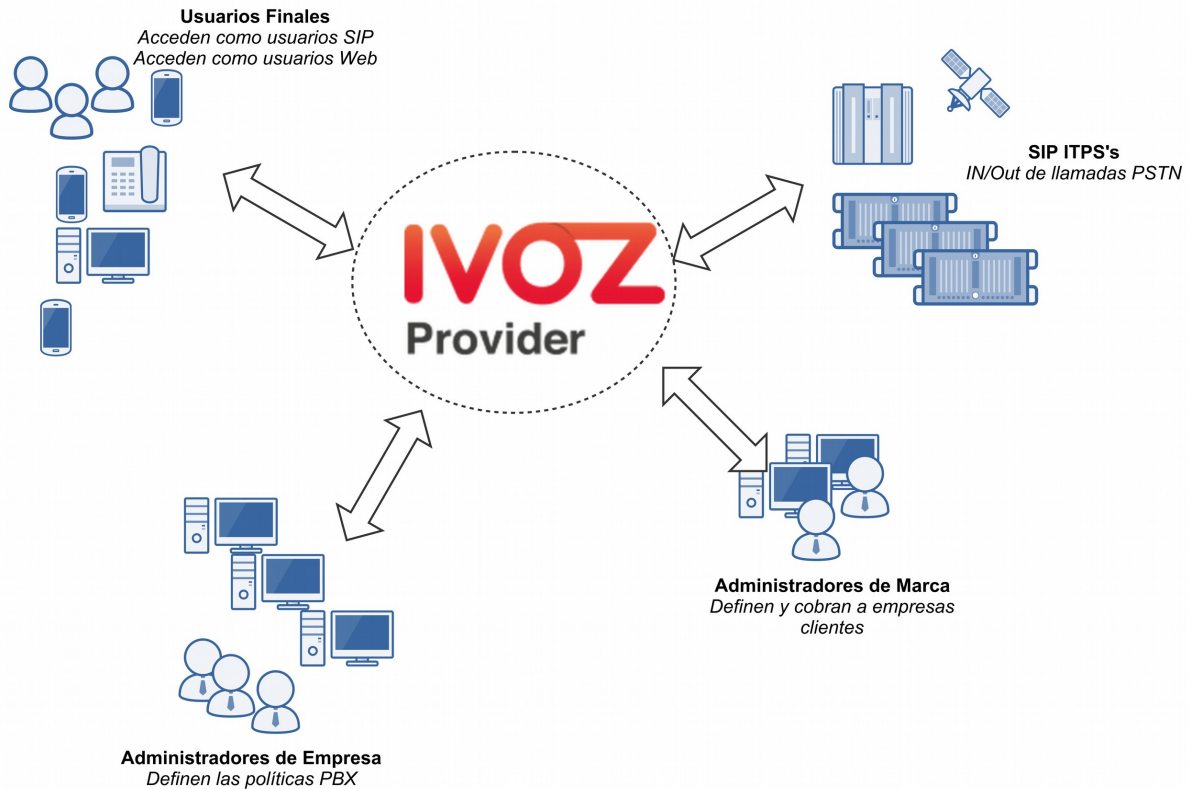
Usuarios Finales
Acceden como usuarios SIP
Acceden como usuarios Web

SIP ITPS's
IN/Out de llamadas PSTN

IVOZ
Provider

Administradores de Marca
Definen y cobran a empresas clientes

Administradores de Empresa
Definen las políticas PBX